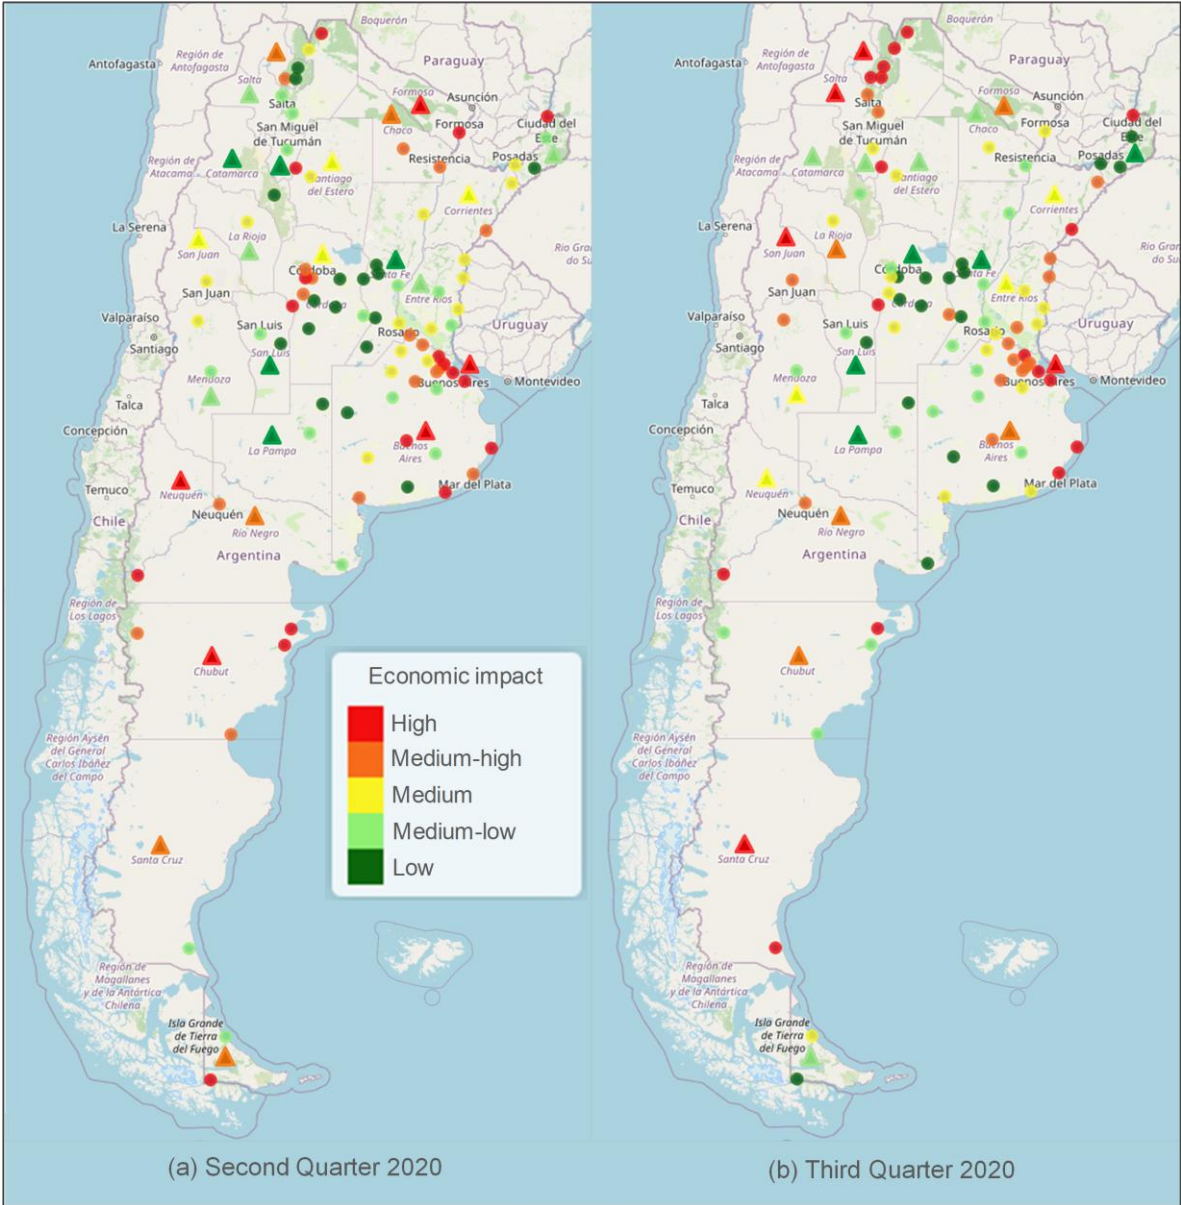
Boquerón
Antofagasta
Región de Antofagasta
Paraguay
Salta
Salta
Formosa
Asunción
San Miguel de Tucumán
Chaco
Formosa
Ciudad del Este
Región de Atacama
Catamarca
Resistencia
Posadas
Santiago del Estero
Corrientes
La Serena
La Rioja
San Juan
Rio Grande do Sul
Córdoba
Santa Fe
San Juan
Córdoba
Entre Ríos
Valparaíso
San Luis
Rosario
Uruguay
Santiago
San Luis
Mendoza
Buenos Aires
Montevideo
Talca
Concepción
La Pampa
Buenos Aires
Temuco
Neuquén
Mar del Plata
Chile
Neuquén
Río Negro
Argentina
Región de Los Lagos
Chubut
Región Aysén del General Carlos Ibáñez del Campo
Santa Cruz
Región de Magallanes y de la Antártica Chilena
Isla Grande de Tierra del Fuego

Economic impact
High
Medium-high
Medium
Medium-low
Low

(a) Second Quarter 2020

Boquerón
Antofagasta
Región de Antofagasta
Paraguay
Salta
Salta
Formosa
Asunción
San Miguel de Tucumán
Chaco
Formosa
Ciudad del Este
Región de Atacama
Catamarca
Resistencia
Posadas
Santiago del Estero
Corrientes
La Serena
La Rioja
San Juan
Rio Grande do Sul
Córdoba
Santa Fe
San Juan
Córdoba
Entre Ríos
Valparaíso
San Luis
Rosario
Uruguay
Santiago
San Luis
Mendoza
Buenos Aires
Montevideo
Talca
Concepción
La Pampa
Buenos Aires
Temuco
Neuquén
Mar del Plata
Chile
Neuquén
Río Negro
Argentina
Región de Los Lagos
Chubut
Región Aysén del General Carlos Ibáñez del Campo
Santa Cruz
Región de Magallanes y de la Antártica Chilena
Isla Grande de Tierra del Fuego

(b) Third Quarter 2020